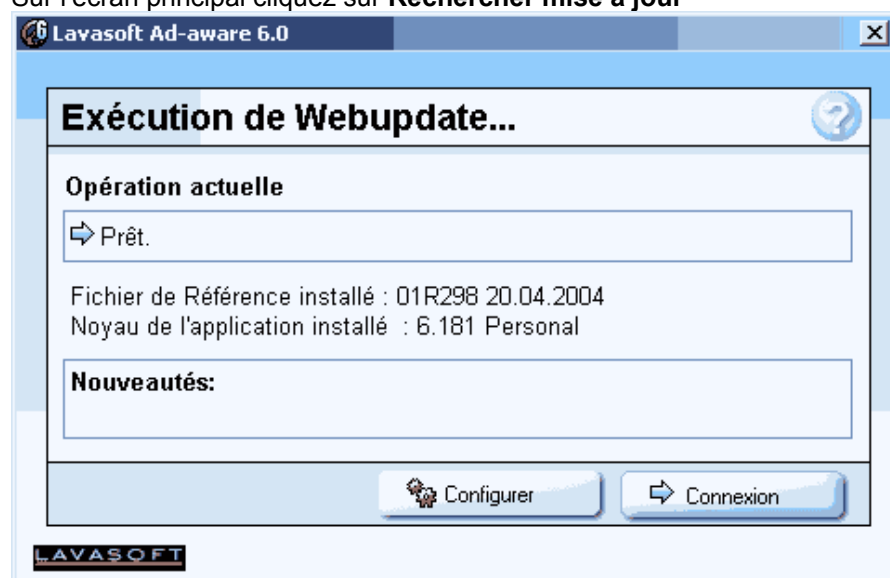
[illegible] l'écran principal cliquez sur **Rechercher mise à jour**

Lavasoft Ad-aware 6.0

Exécution de Webupdate...

Opération actuelle

Prêt.

Fichier de Référence installé : 01R298 20.04.2004
Noyau de l'application installé : 6.181 Personal

Nouveautés:

Configurer

Connexion

LAVASOFT